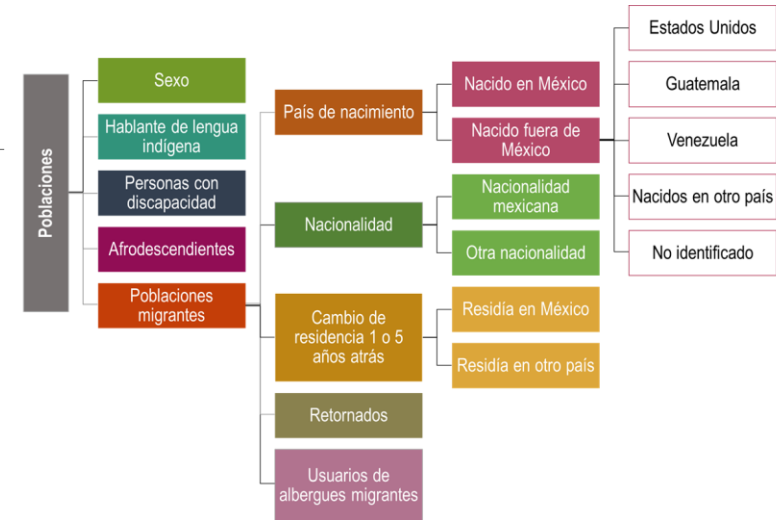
Poblaciones

Sexo

Hablante de lengua indígena

Personas con discapacidad

Afrodescendientes

Poblaciones migrantes

País de nacimiento

Nacido en México

Nacido fuera de México

Estados Unidos

Guatemala

Venezuela

Nacidos en otro país

No identificado

Nacionalidad

Nacionalidad mexicana

Otra nacionalidad

Cambio de residencia 1 o 5 años atrás

Residía en México

Residía en otro país

Retornados

Usuarios de albergues migrantes